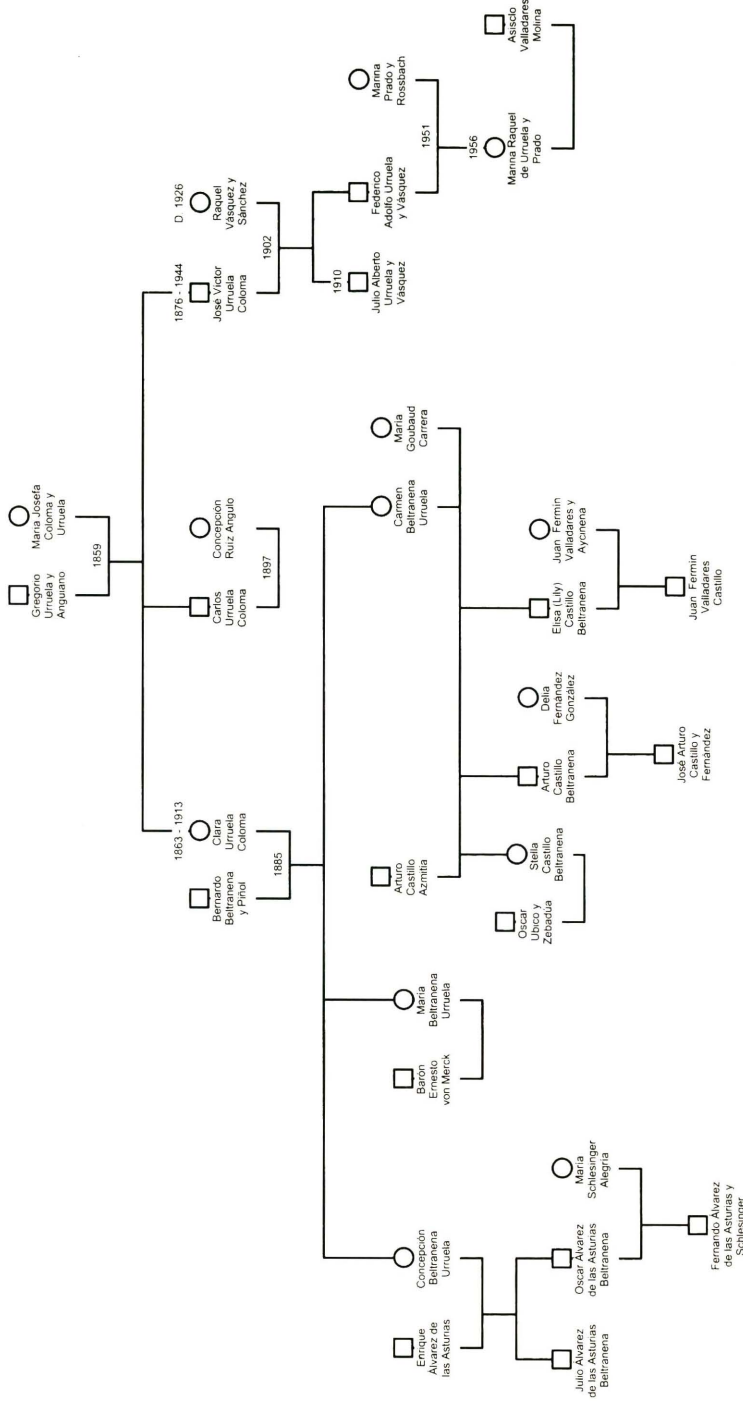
Gregorio Urruela y Anguiano

Maria Josefa Coloma y Urruela

1859

1863 - 1913
Clara Urruela Coloma

Bernardo Beltranena y Piñol

1885

Carlos Urruela Coloma

Concepción Ruiz Angulo

1897

1876 - 1944
José Víctor Urruela Coloma

D. 1926
Raquel Vásquez y Sánchez

1902

1910
Julio Alberto Urruela y Vásquez

Federico Adolfo Urruela y Vásquez

Marina Prado y Rossbach

1951

1956
Marina Raquel de Urruela y Prado

Asisclo Valladares Molina

Concepción Beltranena Urruela

Enrique Alvarez de las Asturias

Julio Alvarez de las Asturias Beltranena

Oscar Alvarez de las Asturias Beltranena

Maria Schlesinger Alegria

Fernando Alvarez de las Asturias y Schlesinger

Maria Beltranena Urruela

Barón Ernesto von Merck

Carmen Beltranena Urruela

Arturo Castillo Azmitia

Stella Castillo Beltranena

Oscar Ubico y Zebadúa

Arturo Castillo Beltranena

Delia Fernández González

José Arturo Castillo y Fernández

Elisa (Lily) Castillo Beltranena

Juan Fermín Valladares y Aycinena

Juan Fermín Valladares Castillo

Maria Goubaud Carrera